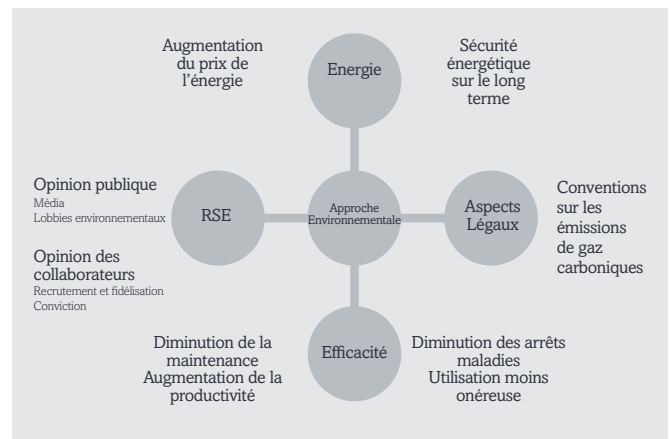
Augmentation du prix de l'énergie

Energie

Sécurité énergétique sur le long terme

Opinion publique
Média
Lobbies environnementaux

RSE

Approche Environnementale

Aspects Légaux

Conventions sur les émissions de gaz carboniques

Opinion des collaborateurs
Recrutement et fidélisation
Conviction

Diminution de la maintenance
Augmentation de la productivité

Efficacité

Diminution des arrêts maladies
Utilisation moins onéreuse